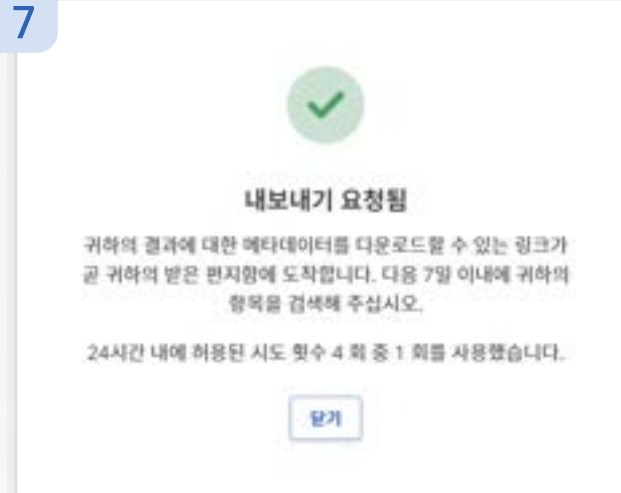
7

내보내기 요청됨

귀하의 결과에 대한 메타데이터를 다운로드할 수 있는 링크가 곧 귀하의 받은 편지함에 도착합니다. 다음 7일 이내에 귀하의 항목을 검색해 주십시오.

24시간 내에 허용된 시도 횟수 4 회 중 1 회를 사용했습니다.

닫기